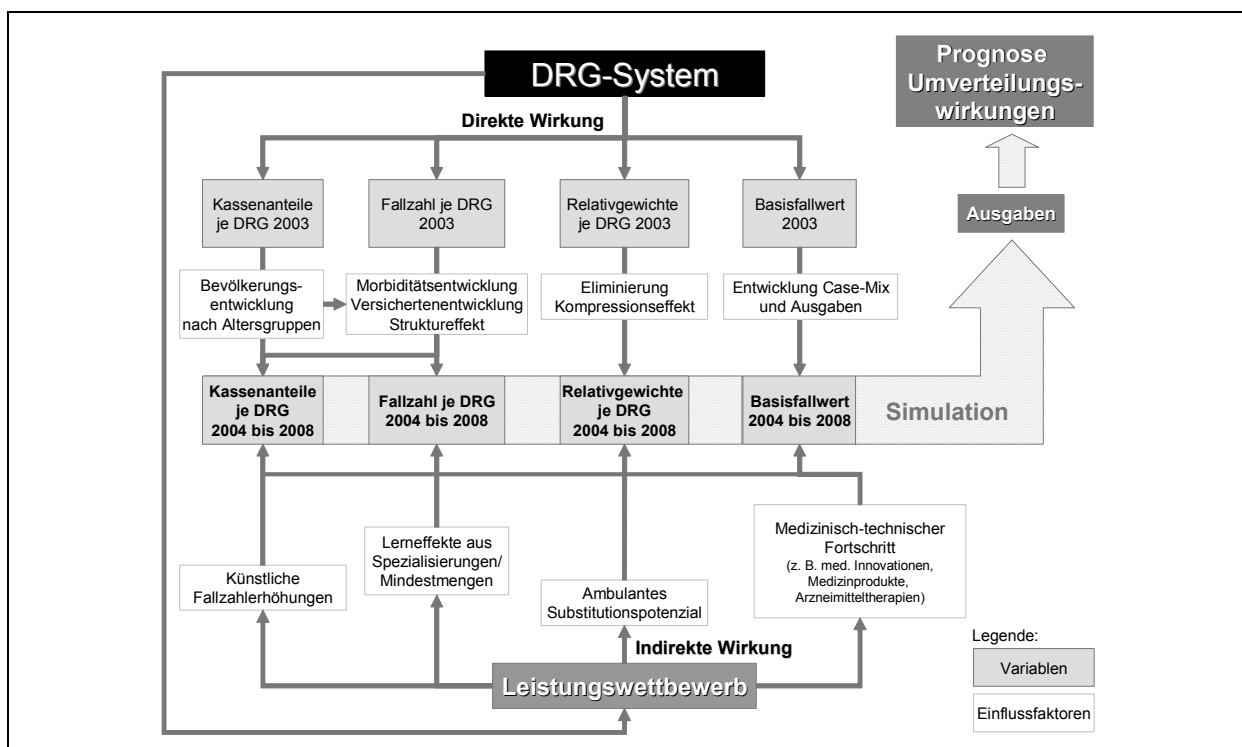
DRG-System

Prognose Umverteilungswirkungen

Direkte Wirkung

Kassenanteile je DRG 2003

Fallzahl je DRG 2003

Relativgewichte je DRG 2003

Basisfallwert 2003

Ausgaben

Bevölkerungsentwicklung nach Altersgruppen

Morbiditätsentwicklung Versichertenentwicklung Struktureffekt

Eliminierung Kompressionseffekt

Entwicklung Case-Mix und Ausgaben

Kassenanteile je DRG 2004 bis 2008

Fallzahl je DRG 2004 bis 2008

Relativgewichte je DRG 2004 bis 2008

Basisfallwert 2004 bis 2008

Simulation

Lerneffekte aus Spezialisierungen/ Mindestmengen

Medizinisch-technischer Fortschritt (z. B. med. Innovationen, Medizinprodukte, Arzneimitteltherapien)

Künstliche Fallzahlerhöhungen

Ambulantes Substitutionspotenzial

Indirekte Wirkung

Legende:

Variablen

Leistungswettbewerb

Einflussfaktoren